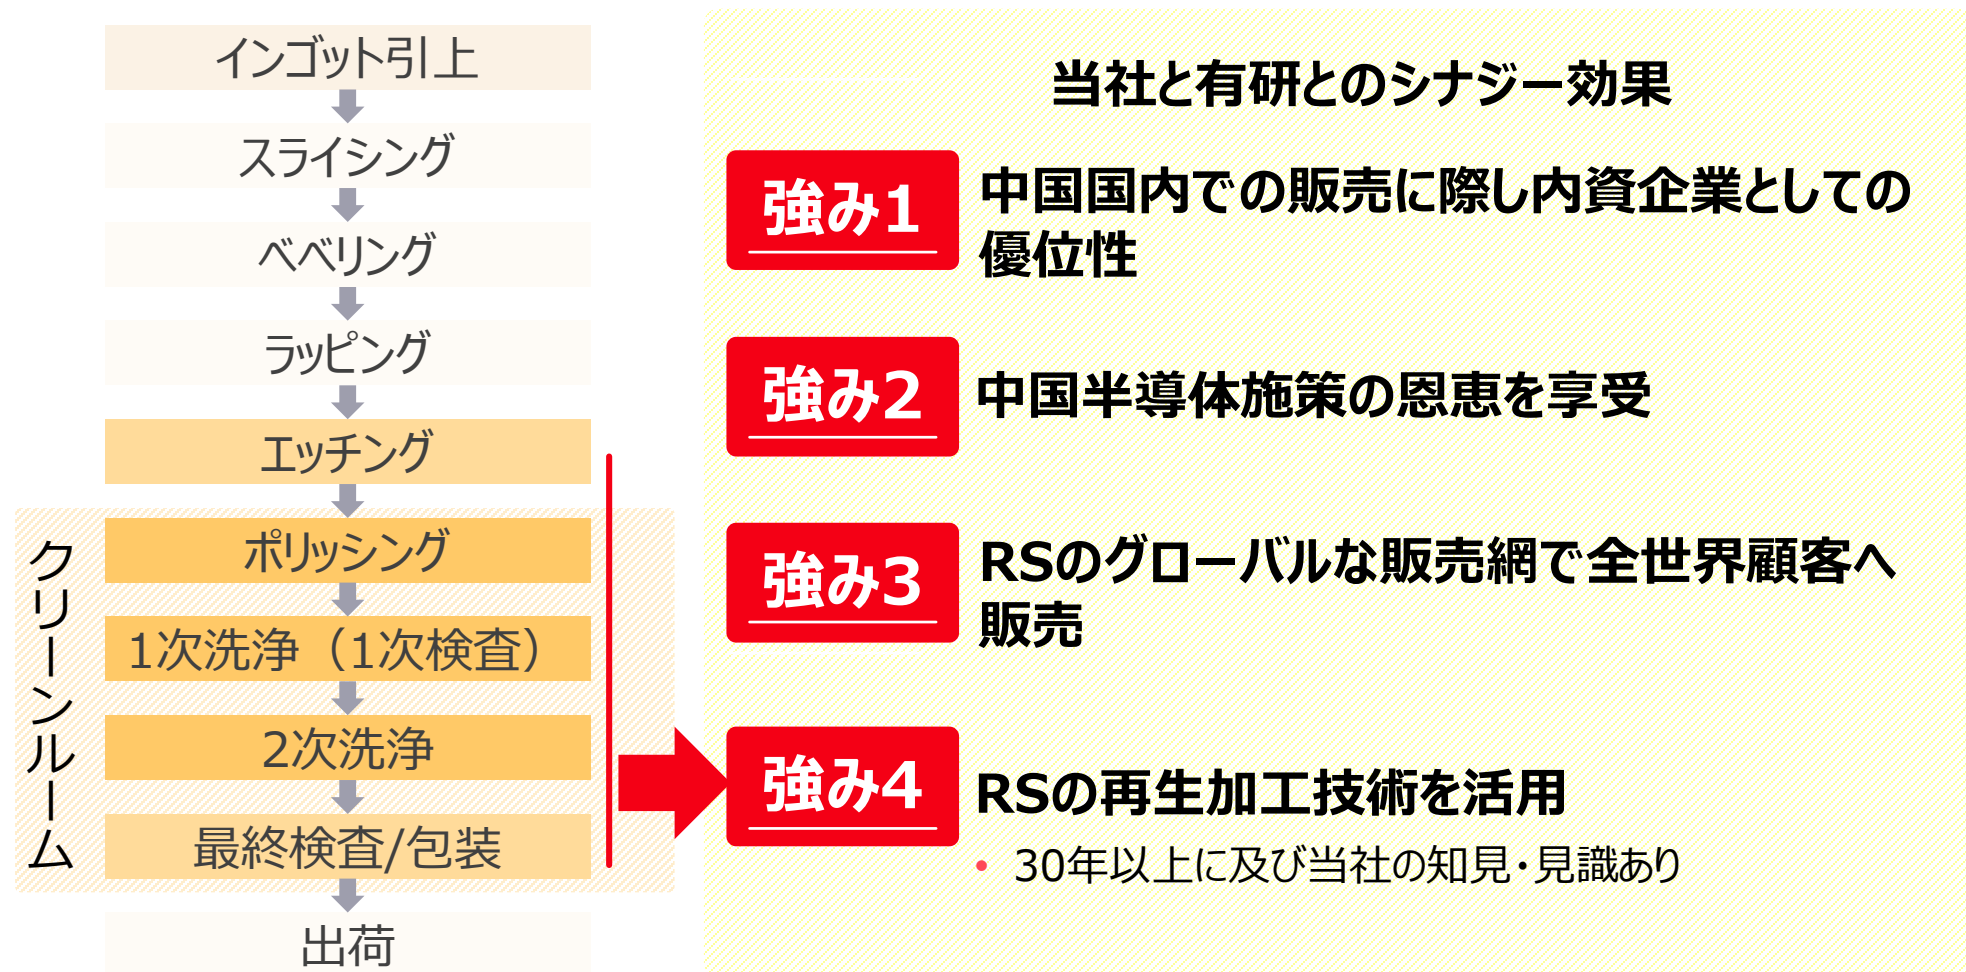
インゴット引上

スライシング

ベベリング

ラッピング

エッチング

クリーンルーム

ポリッシング

1次洗浄（1次検査）

2次洗浄

最終検査/包装

出荷

当社と有研とのシナジー効果

強み1 中国国内での販売に際し内資企業としての優位性

強み2 中国半導体施策の恩恵を享受

強み3 RSのグローバルな販売網で全世界顧客へ販売

強み4 RSの再生加工技術を活用

• 30年以上に及び当社の知見・見識あり